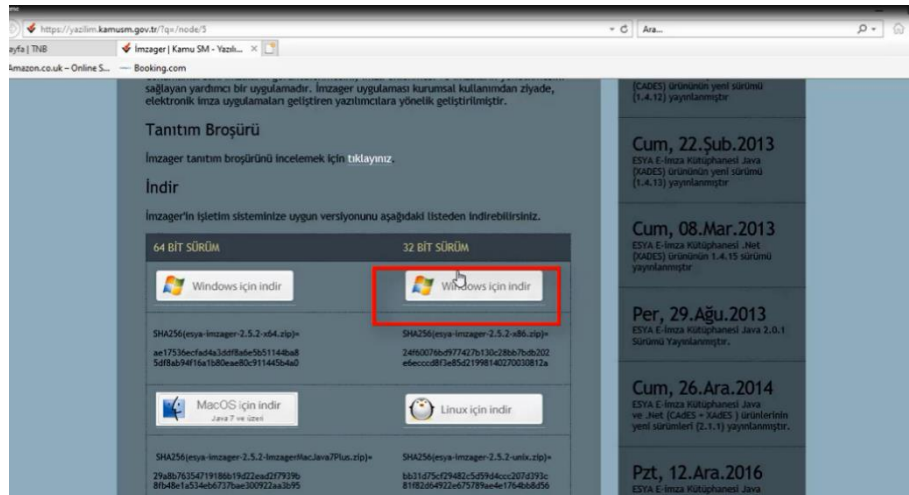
https://yazilim.kamusm.gov.tr/?q=/node/5

Ara...

ayfa | TNB

İmzager | Kamu SM - Yazılı... ×

Amazon.co.uk – Online S...

Booking.com

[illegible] sağlayan yardımcı bir uygulamadır. İmzager uygulaması kurumsal kullanımdan ziyade, elektronik imza uygulamaları geliştiren yazılımcılara yönelik geliştirilmiştir.

Tanıtım Broşürü

İmzager tanıtım broşürünü incelemek için tıklayınız.

İndir

İmzager'in işletim sisteminize uygun versiyonunu aşağıdaki listeden indirebilirsiniz.

64 BİT SÜRÜM

32 BİT SÜRÜM

Windows için indir

Windows için indir

SHA256(esya-imzager-2.5.2-x64.zip)=

ae17536ecfad4a3ddf8a6e5b51144ba8 5df8ab94f16a1b80eae80c911445b4a0

SHA256(esya-imzager-2.5.2-x86.zip)=

24f60076bd977427b130c28bb7bdb202 e6ecccd8f3e85d2199814027003812a

MacOS için indir

Java 7 ve üzeri

Linux için indir

SHA256(esya-imzager-2.5.2-ImzagerMac.Java7Plus.zip)=

29a8b7635471986b19d22ead2f7939b 8fb48e1a534eb6737bae300922aa3b95

SHA256(esya-imzager-2.5.2-unix.zip)=

bb31d75cf29482c5d59d4ccc207d393c 81f82d6492ee675789ae4e1764bb8d56

(CADES) ürününün yeni sürümü (1.4.12) yayınlanmıştır

Cum, 22.Şub.2013

ESYA E-İmza Kütüphanesi Java (XADES) ürününün yeni sürümü (1.4.13) yayınlanmıştır

Cum, 08.Mar.2013

ESYA E-İmza Kütüphanesi .Net (XADES) ürününün 1.4.15 sürümü yayınlanmıştır

Per, 29.Ağu.2013

ESYA E-İmza Kütüphanesi Java 2.0.1 Sürümü Yayınlanmıştır.

Cum, 26.Ara.2014

ESYA E-İmza Kütüphanesi Java ve .Net (CAdES + XAdES ) ürünlerinin yeni sürümleri (2.1.1) yayınlanmıştır.

Pzt, 12.Ara.2016

ESYA E-İmza Kütüphanesi Java